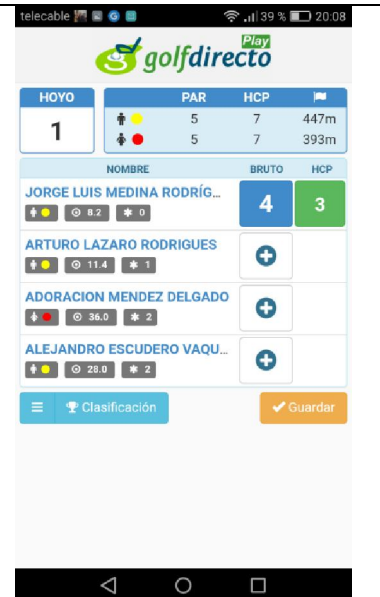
telecable 39 % 20:08

golfdirecto Play

HOYO
1

| | PAR | HCP | |
|---|---|---|---|
| | 5 | 7 | 447m |
| | 5 | 7 | 393m |

NOMBRE BRUTO HCP

JORGE LUIS MEDINA RODRÍG...
8.2 0
4 3

ARTURO LAZARO RODRIGUES
11.4 1

ADORACION MENDEZ DELGADO
36.0 2

ALEJANDRO ESCUDERO VAQU...
28.0 2

Clasificación

Guardar